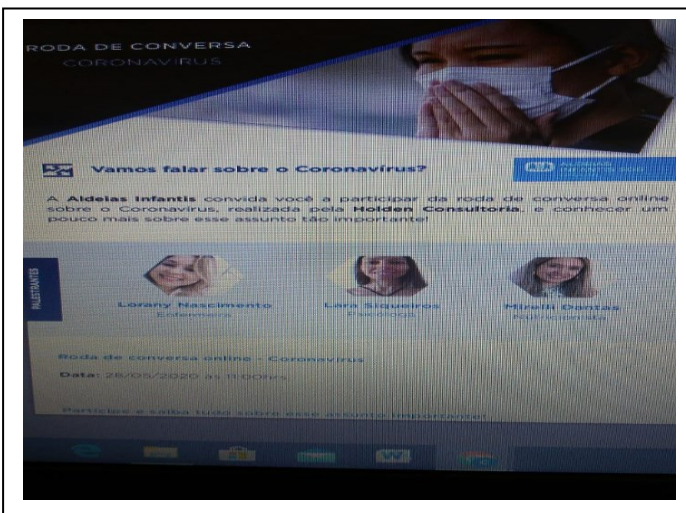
RODA DE CONVERSA
CORONAVIRUS

Vamos falar sobre o Coronavírus?

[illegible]

A Aldeias Infantis convida você a participar da roda de conversa online sobre o Coronavírus, realizada pela Holden Consultoria, e conhecer um pouco mais sobre esse assunto tão importante!

PALESTRANTES

Lorany Nascimento
Enfermeira

Lara Siqueiros
Psicóloga

Mirelli Dantas
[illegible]

Roda de conversa online - Coronavírus

Data: 28/05/2020 às 11:00hrs

Participe e saiba tudo sobre esse assunto importante!